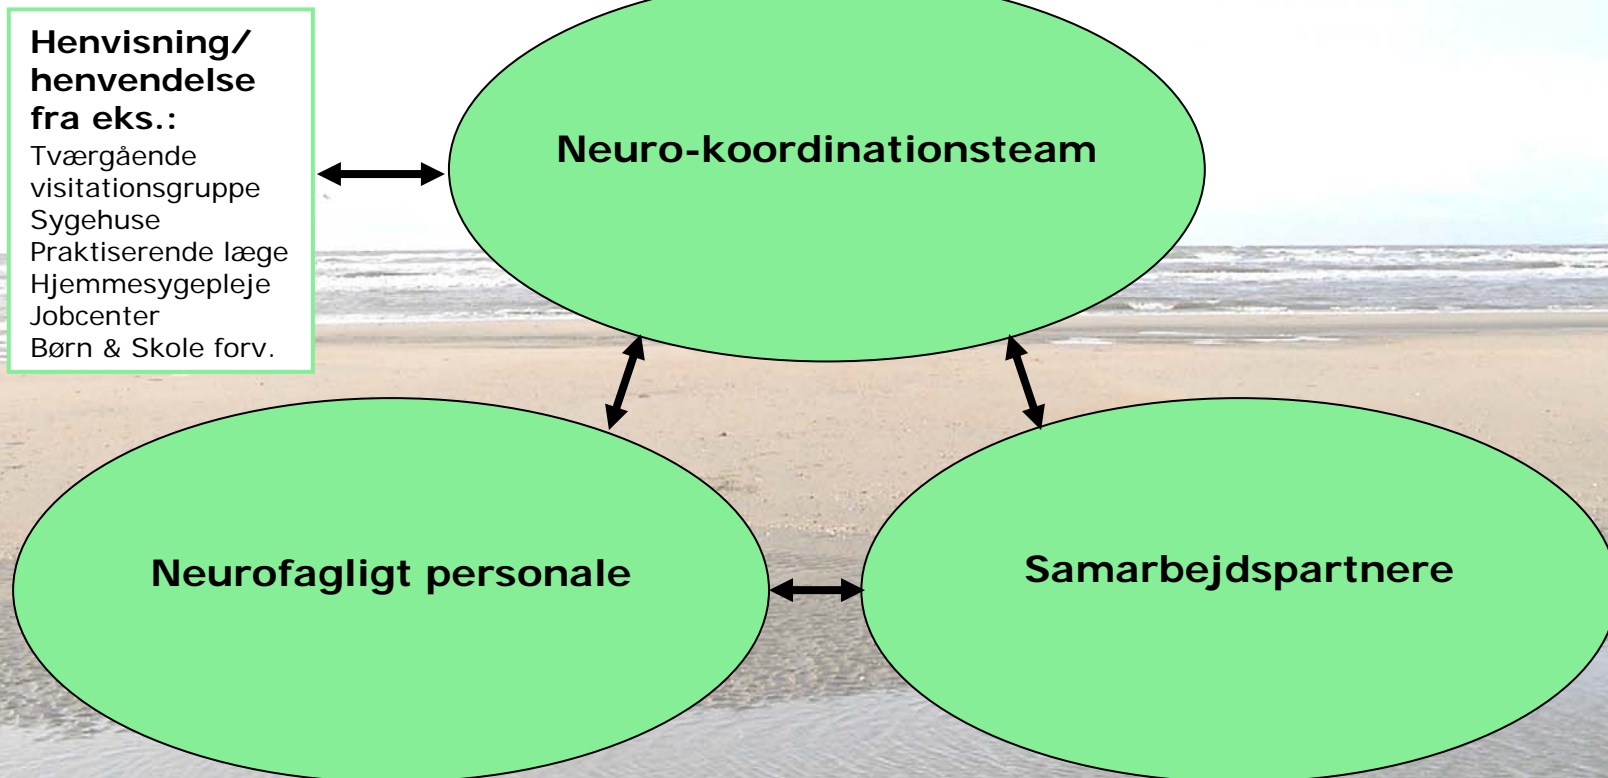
Henvisning/ henvendelse fra eks.:
Tværgående visitationsgruppe
Sygehuse
Praktiserende læge
Hjemmesygepleje
Jobcenter
Børn & Skole forv.

Neuro-koordinationsteam

Neurofagligt personale

Samarbejdspartnere